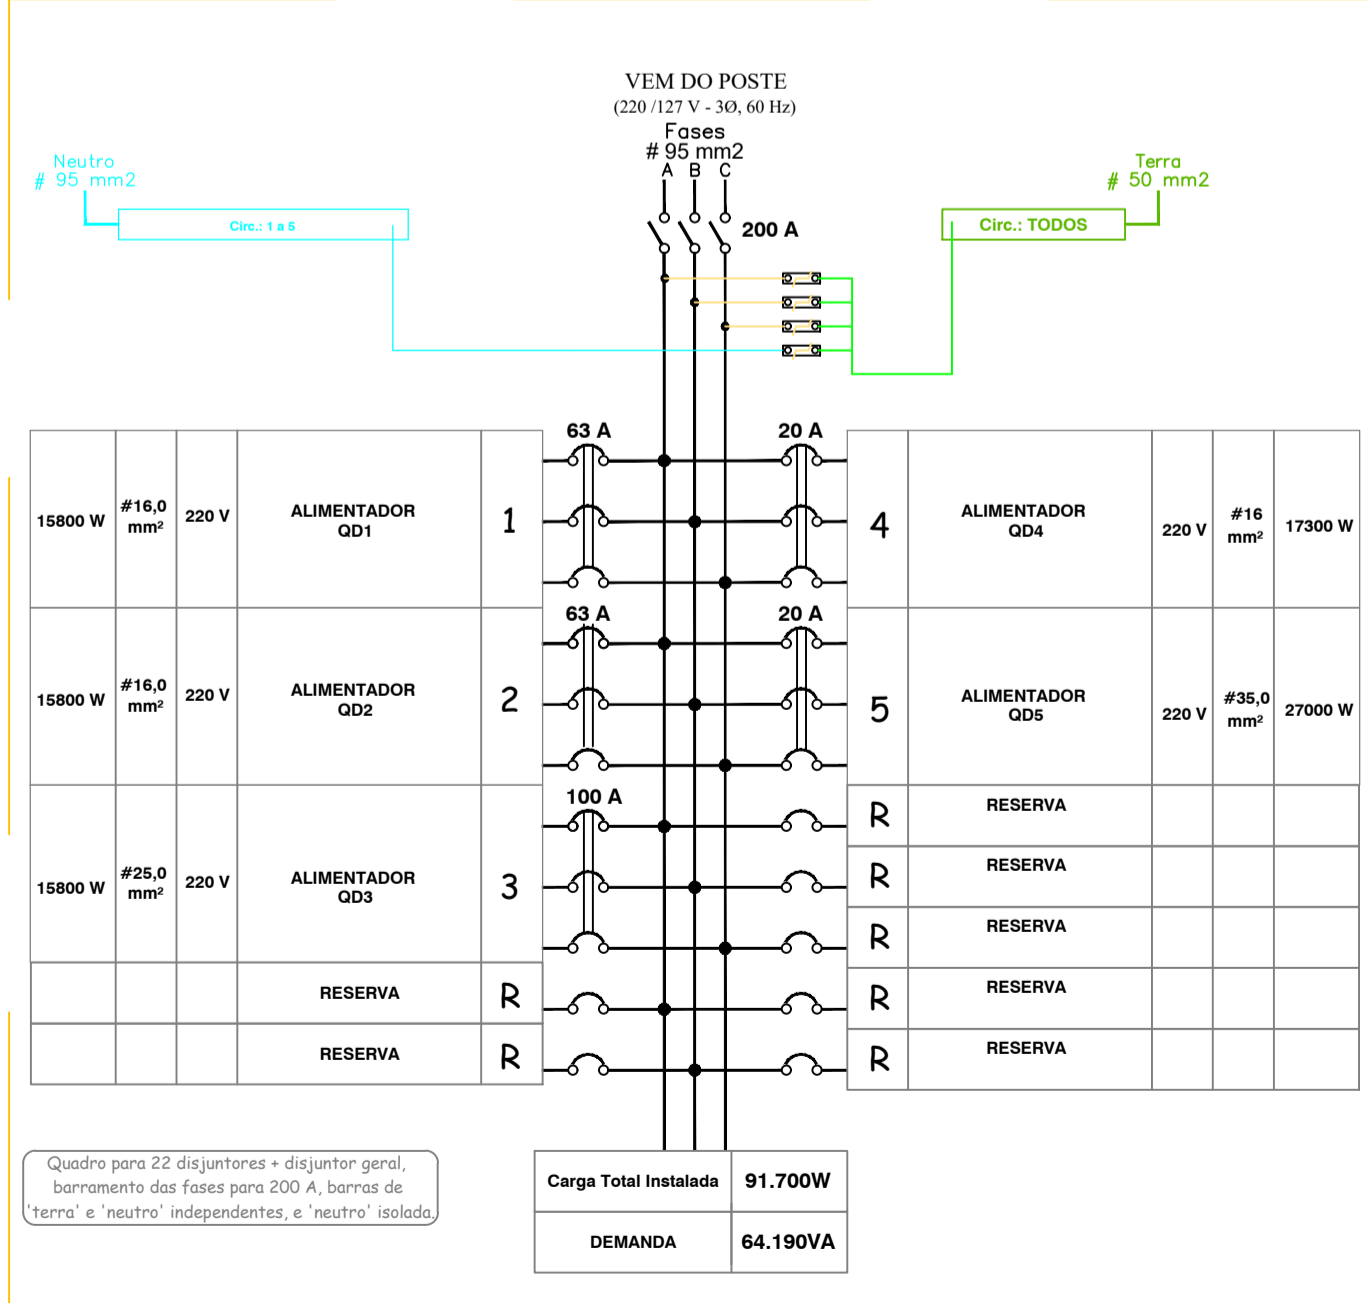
VEM DO POSTE
(220 /127 V - 3Ø, 60 Hz)
Fases
# 95 mm2
A B C

Neutro
# 95 mm2
Circ.: 1 a 5

Terra
# 50 mm2
Circ.: TODOS

200 A

63 A
20 A
63 A
20 A
100 A

| 15800 W | #16,0 mm² | 220 V | ALIMENTADOR QD1 | 1 |
|---|---|---|---|---|
| 15800 W | #16,0 mm² | 220 V | ALIMENTADOR QD2 | 2 |
| 15800 W | #25,0 mm² | 220 V | ALIMENTADOR QD3 | 3 |
| | | | RESERVA | R |
| | | | RESERVA | R |

| 4 | ALIMENTADOR QD4 | 220 V | #16 mm² | 17300 W |
|---|---|---|---|---|
| 5 | ALIMENTADOR QD5 | 220 V | #35,0 mm² | 27000 W |
| R | RESERVA | | | |
| R | RESERVA | | | |
| R | RESERVA | | | |
| R | RESERVA | | | |
| R | RESERVA | | | |

Quadro para 22 disjuntores + disjuntor geral, barramento das fases para 200 A, barras de 'terra' e 'neutro' independentes, e 'neutro' isolada.

| Carga Total Instalada | 91.700W |
|---|---|
| DEMANDA | 64.190VA |